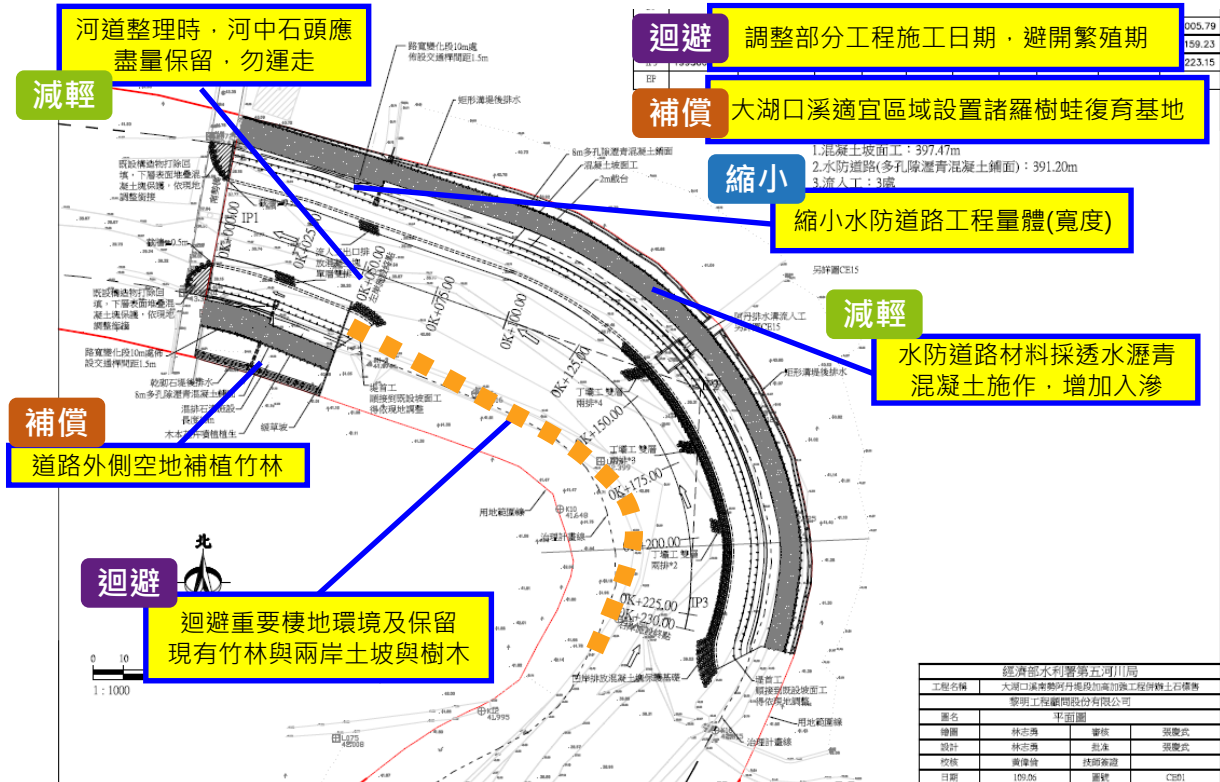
河道整理時，河中石頭應盡量保留，勿運走

減輕

迴避

調整部分工程施工日期，避開繁殖期

005.79
159.23
223.15

EP

補償

大湖口溪適宜區域設置諸羅樹蛙復育基地

路寬變化段10m處
佈設交通標誌1.5m

矩形溝擋後排水

8m多孔隙瀝青混凝土鋪面
混凝土坡面工
2m截台

1.混凝土坡面工：397.47m
2.水防道路(多孔隙瀝青混凝土鋪面)：391.20m
3.流入工：3處

縮小

縮小水防道路工程量體(寬度)

IP1

0K+000.00
0K+025.00
0K+050.00
0K+075.00
0K+100.00
0K+125.00
0K+150.00
0K+175.00
0K+200.00
0K+225.00
0K+230.00

另詳圖CE15

減輕

水防道路材料採透水瀝青混凝土施作，增加入滲

矩形溝擋後排水

丁壩工
丁壩工
工

乾砌石擋排水
8m多孔隙瀝青混凝土鋪面
混排石
木本植物

路寬變化段10m處
設交通標誌1.5m

補償

道路外側空地補植竹林

用地範圍線
治理計畫線

北

迴避

迴避重要棲地環境及保留現有竹林與兩岸土坡與樹木

IP3

用地範圍線
治理計畫線

0 10
1：1000

| 經濟部水利署第五河川局 | | | |
|---|---|---|---|
| 工程名稱 | 大湖口溪南勢阿丹堤段加高加強工程併辦土石標售 | | |
| | 黎明工程顧問股份有限公司 | | |
| 圖名 | 平面圖 | | |
| 繪圖 | 林志勇 | 審核 | 張慶宏 |
| 設計 | 林志勇 | 批准 | 張慶宏 |
| 校核 | 黃偉倫 | 技師簽證 | |
| 日期 | 109.06 | 圖號 | CE01 |